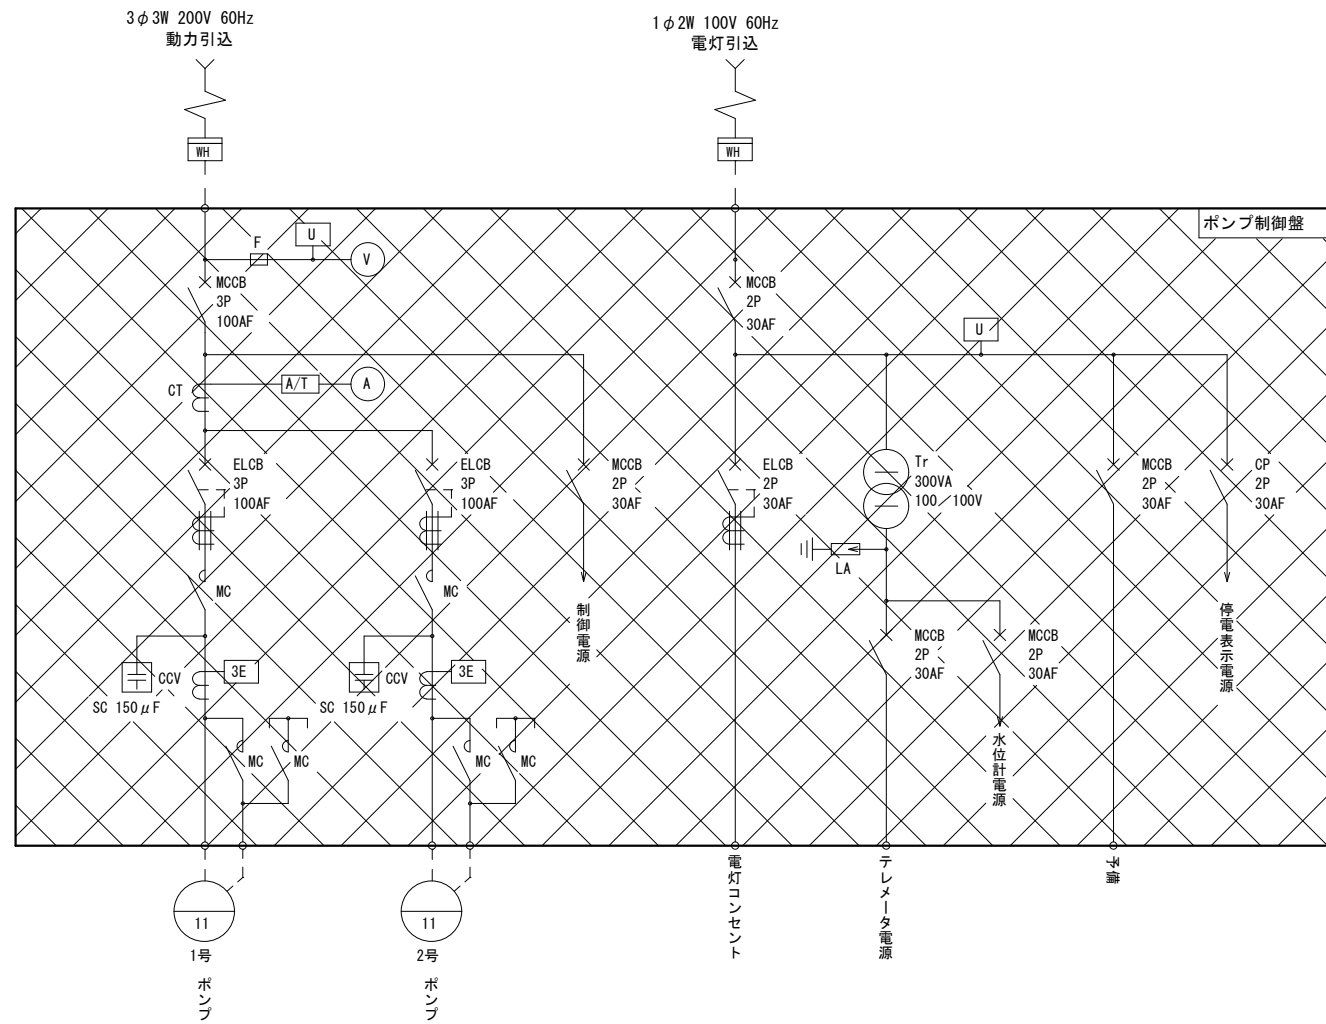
3φ3W 200V 60Hz
動力引込

1φ2W 100V 60Hz
電灯引込

WH

WH

ポンプ制御盤

F
U
V
MCCB
3P
100AF

MCCB
2P
30AF

U

CT
A/T
A

ELCB
3P
100AF

ELCB
3P
100AF

MCCB
2P
30AF

ELCB
2P
30AF

Tr
300VA
100／100V

MCCB
2P
30AF

CP
2P
30AF

LA

MC

MC

制御電源

MCCB
2P
30AF

MCCB
2P
30AF

停電表示電源

CCV
3E
SC 150μF

CCV
3E
SC 150μF

MC
MC

MC
MC

水位計電源

電灯コンセント

テレメータ電源

予備

11
1号
ポンプ

11
2号
ポンプ